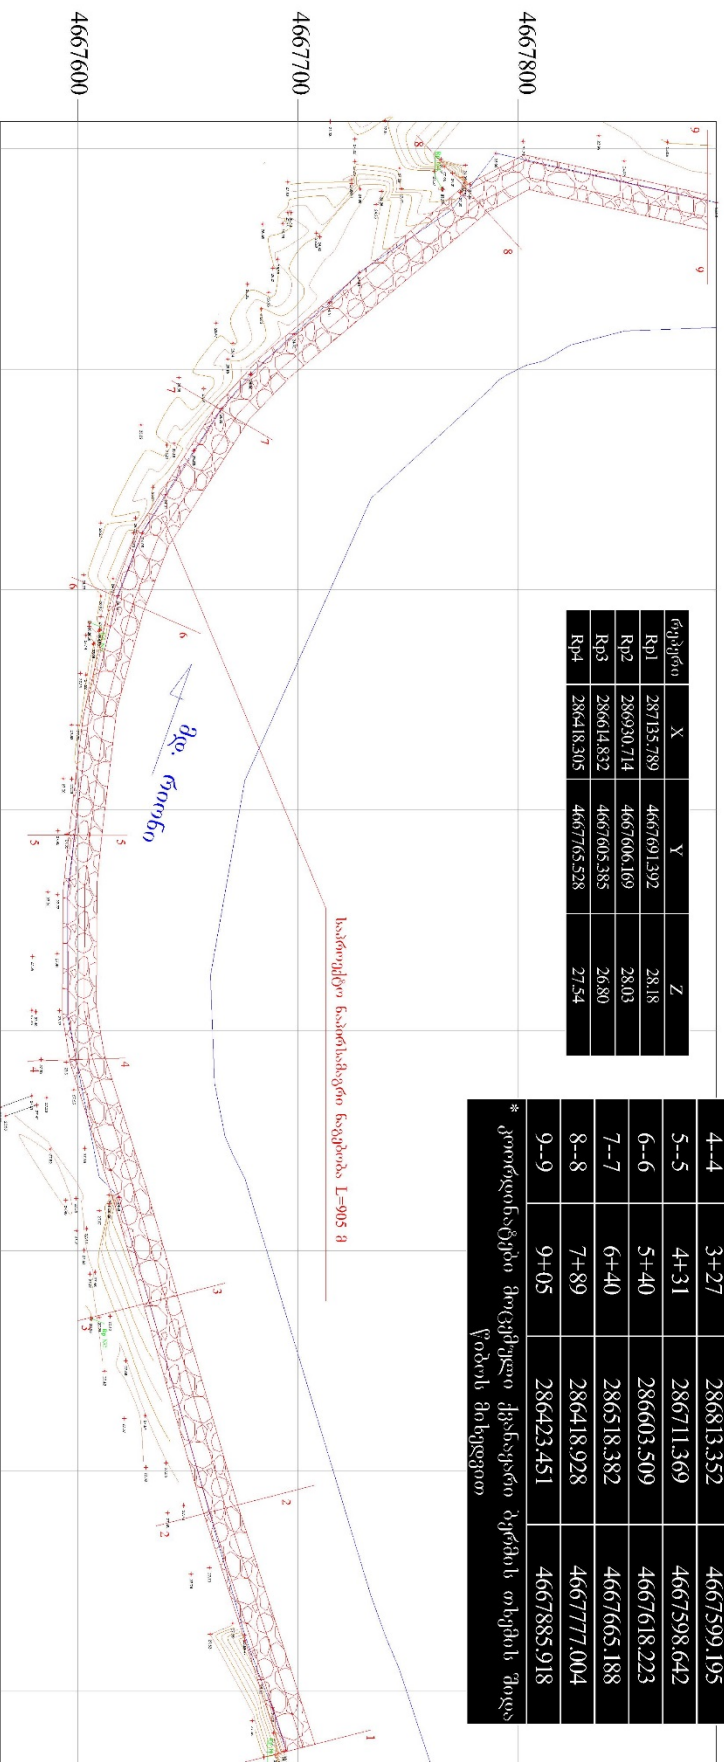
4667800

4667700

4667600

| რეპერი | X | Y | Z |
|---|---|---|---|
| Rp1 | 287135.789 | 4667691392 | 28.18 |
| Rp2 | 286930.714 | 4667606.169 | 28.03 |
| Rp3 | 286614.832 | 4667605.385 | 26.80 |
| Rp4 | 286418.305 | 4667765.528 | 27.54 |

მდ. რიონი

საპროექტო ნაპირსამაგრი ნაგებობა L=905 მ

| 4--4 | 3+27 | 286813.352 | 4667599.195 |
|---|---|---|---|
| 5--5 | 4+31 | 286711.369 | 4667598.642 |
| 6--6 | 5+40 | 286603.509 | 4667618.223 |
| 7--7 | 6+40 | 286518.382 | 4667665.188 |
| 8--8 | 7+89 | 286418.928 | 4667777.004 |
| 9--9 | 9+05 | 286423.451 | 4667885.918 |

* კოორდინატები მოცემულია ქვაბულის ქვედა ნაპირის ფსკერის მიხედვით

1 2 3 4 5 6 7 8 9